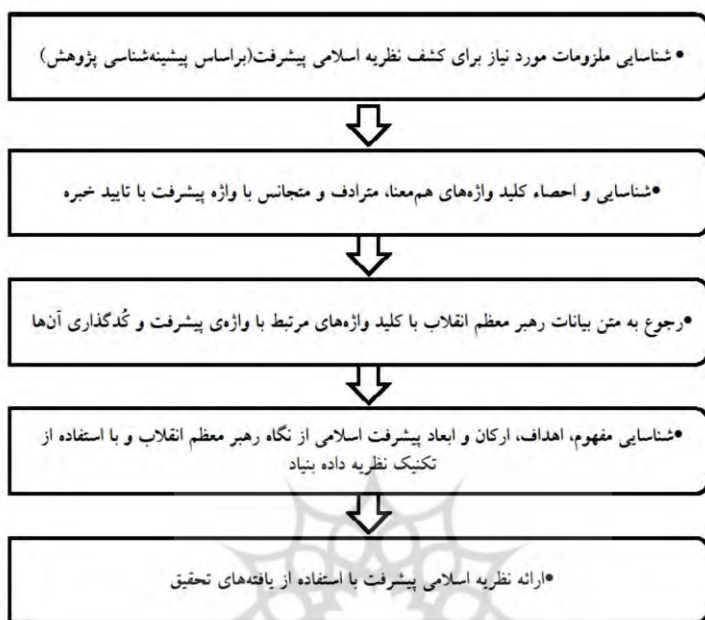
• شناسایی ملزومات مورد نیاز برای کشف نظریه اسلامی پیشرفت(براساس پیشینه‌شناسی پژوهش)

•شناسایی و احصاء کلید واژه‌های هم‌معنا، مترادف و متجانس با واژه پیشرفت با تایید خبره

•رجوع به متن بیانات رهبر معظم انقلاب با کلید واژه‌های مرتبط با واژه‌ی پیشرفت و کُدگذاری آن‌ها

•شناسایی مفهوم، اهداف، ارکان و ابعاد پیشرفت اسلامی از نگاه رهبر معظم انقلاب و با استفاده از تکنیک نظریه داده بنیاد

•ارائه نظریه اسلامی پیشرفت با استفاده از یافته‌های تحقیق